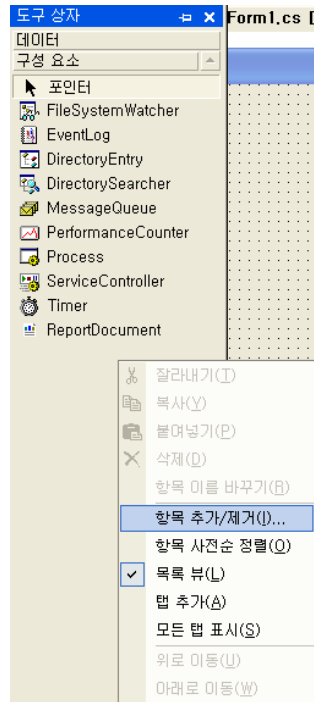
도구 상자
Form1.cs [
데이터
구성 요소
포인터
FileSystemWatcher
EventLog
DirectoryEntry
DirectorySearcher
MessageQueue
PerformanceCounter
Process
ServiceController
Timer
ReportDocument

잘라내기(T)
복사(Y)
붙여넣기(P)
삭제(D)
항목 이름 바꾸기(R)
항목 추가/제거(I)...
항목 사전순 정렬(O)
목록 뷰(L)
탭 추가(A)
모든 탭 표시(S)
위로 이동(U)
아래로 이동(W)